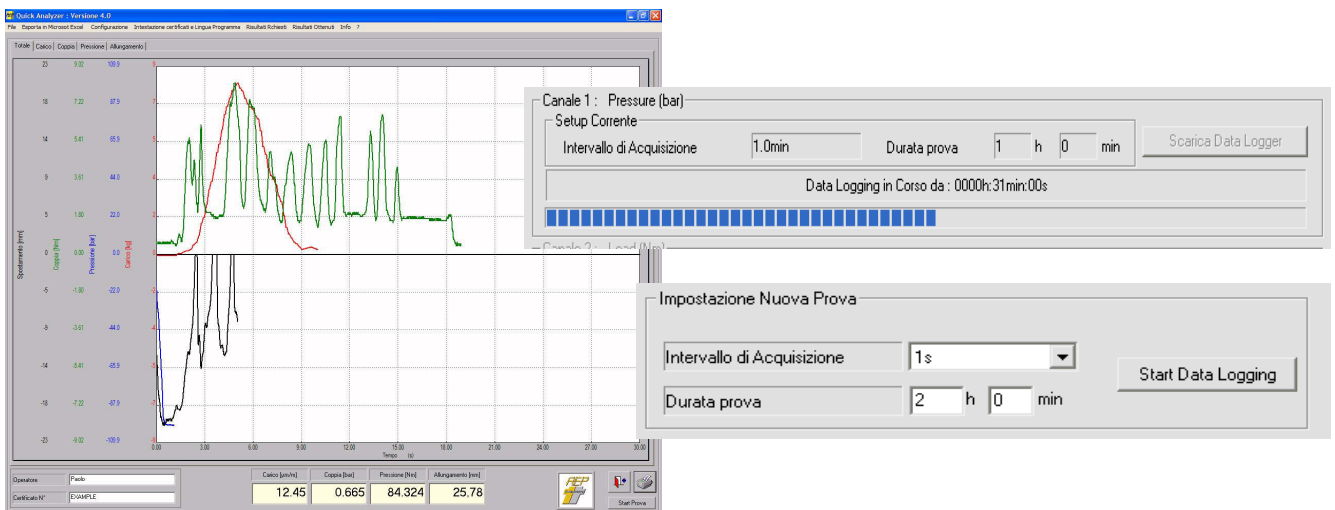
Quick Analyzer : Versione 4.0

File Esporta in Microsoft Excel Configurazione Intestazione certificati e Lingue Programma Risultati Richiesti Risultati Ottenuti Info ?

Totale Carico Coppia Pressione Allungamento

| Spostamento [mm] | Coppia [Nm] | Pressione [bar] | Carico [kg] |
|---|---|---|---|
| 23 | 9.02 | 109.9 | 9 |
| 18 | 7.22 | 87.9 | 7 |
| 14 | 5.41 | 65.9 | 5 |
| 9 | 3.61 | 44.0 | 4 |
| 5 | 1.80 | 22.0 | 2 |
| 0 | 0.00 | 0.0 | 0 |
| -5 | -1.80 | -22.0 | -2 |
| -9 | -3.61 | -44.0 | -4 |
| -14 | -5.41 | -65.9 | -5 |
| -18 | -7.22 | -87.9 | -7 |
| -23 | -9.02 | -109.9 | -9 |

0.00 3.00 6.00 9.00 12.00 15.00 18.00 21.00 24.00 27.00 30.00
Tempo (s)

Operatore Paolo
Certificato N° EXAMPLE

| Carico [µm/m] | Coppia [bar] | Pressione [Nm] | Allungamento [mm] |
|---|---|---|---|
| 12.45 | 0.665 | 84.324 | 25.78 |

Start Prova

Canale 1 : Pressure (bar)
Setup Corrente
Intervallo di Acquisizione 1.0min Durata prova 1 h 0 min
Scarica Data Logger
Data Logging in Corso da : 0000h:31min:00s
Canale 2 : Load (Nm)

Impostazione Nuova Prova
Intervallo di Acquisizione 1s
Durata prova 2 h 0 min
Start Data Logging